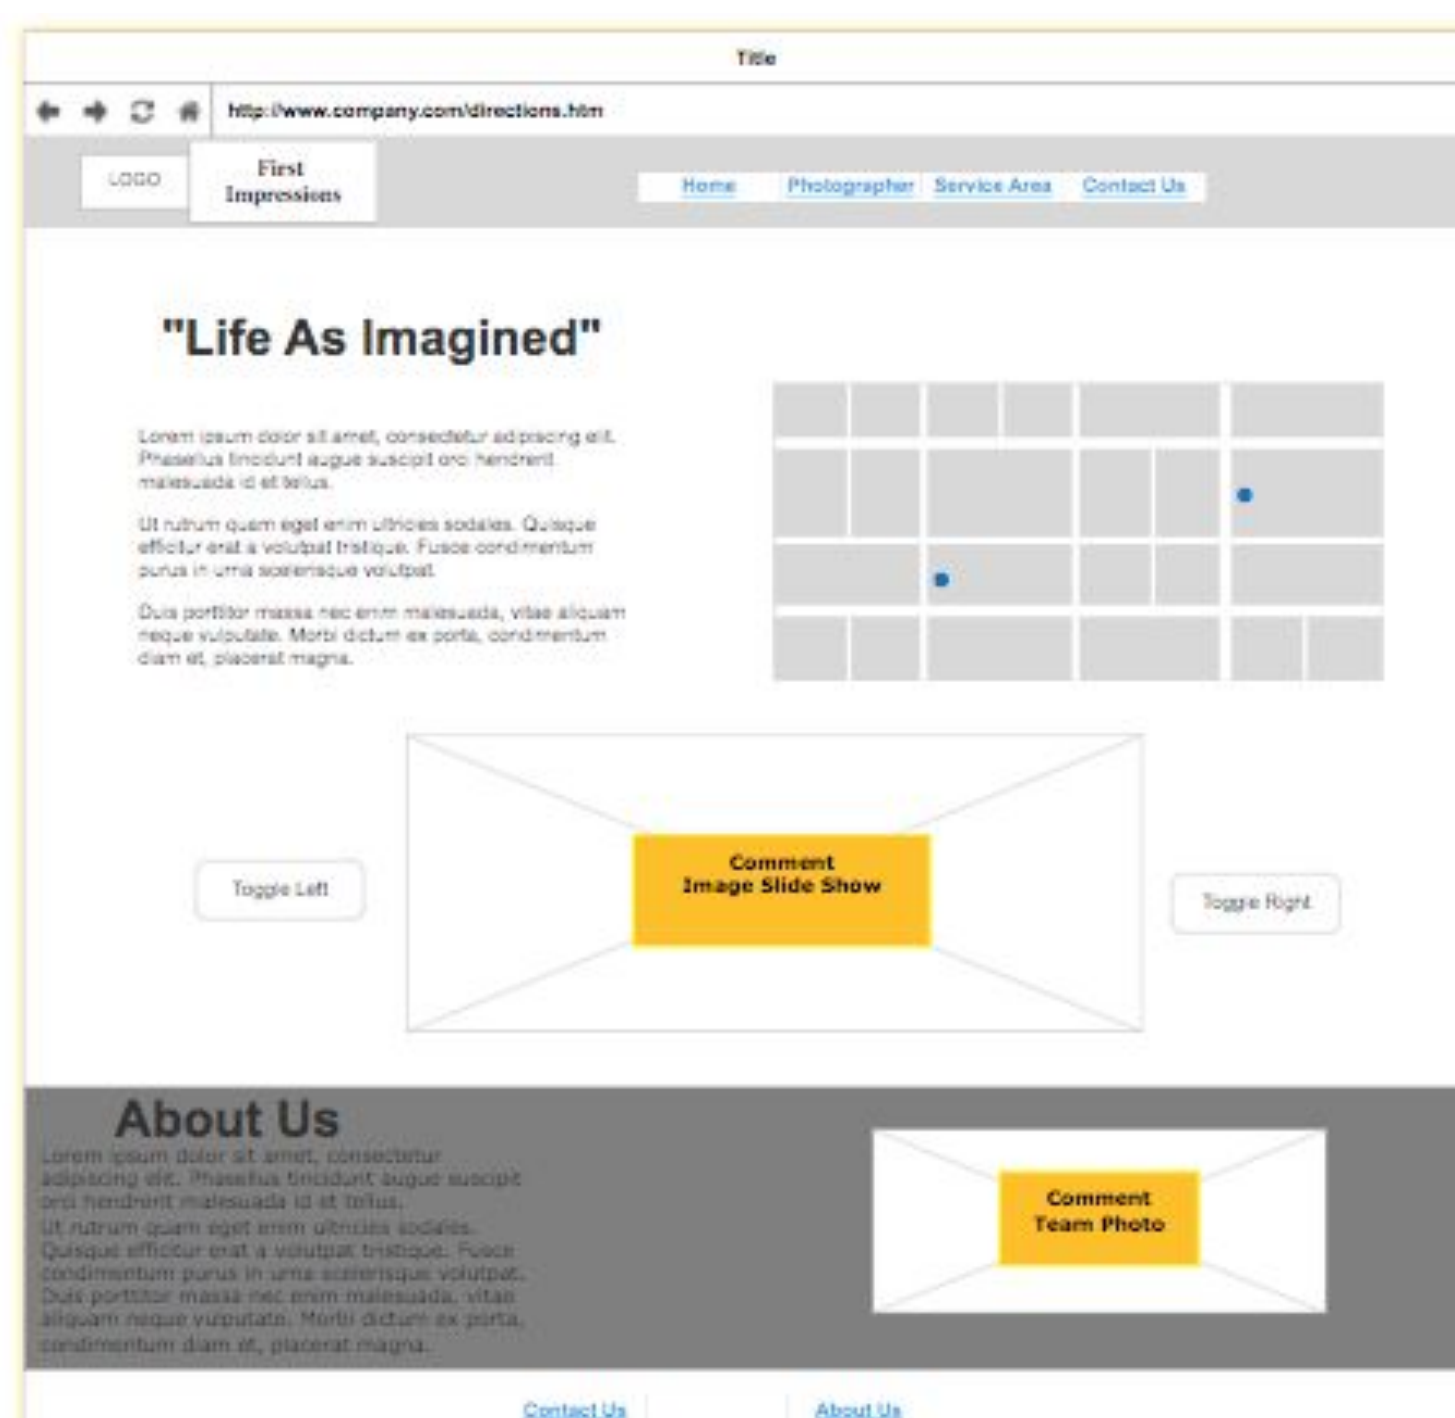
Title

http://www.company.com/directions.htm

LOGO

First Impressions

Home Photographer Service Area Contact Us

"Life As Imagined"

Lorem ipsum dolor sit amet, consectetur adipiscing elit. Phasellus tincidunt augue suscipit orci hendrerit malesuada id et tellus.

Ut rutrum quam eget enim ultricies sodales. Quisque efficitur erat a volutpat tristique. Fusce condimentum purus in urna scelerisque volutpat.

Duis porttitor massa nec enim malesuada, vitae aliquam neque vulputate. Morbi dictum ex porta, condimentum diam et, placerat magna.

Toggle Left

Comment
Image Slide Show

Toggle Right

About Us

Lorem ipsum dolor sit amet, consectetur adipiscing elit. Phasellus tincidunt augue suscipit orci hendrerit malesuada id et tellus.
Ut rutrum quam eget enim ultricies sodales. Quisque efficitur erat a volutpat tristique. Fusce condimentum purus in urna scelerisque volutpat. Duis porttitor massa nec enim malesuada, vitae aliquam neque vulputate. Morbi dictum ex porta, condimentum diam et, placerat magna.

Comment
Team Photo

Contact Us About Us